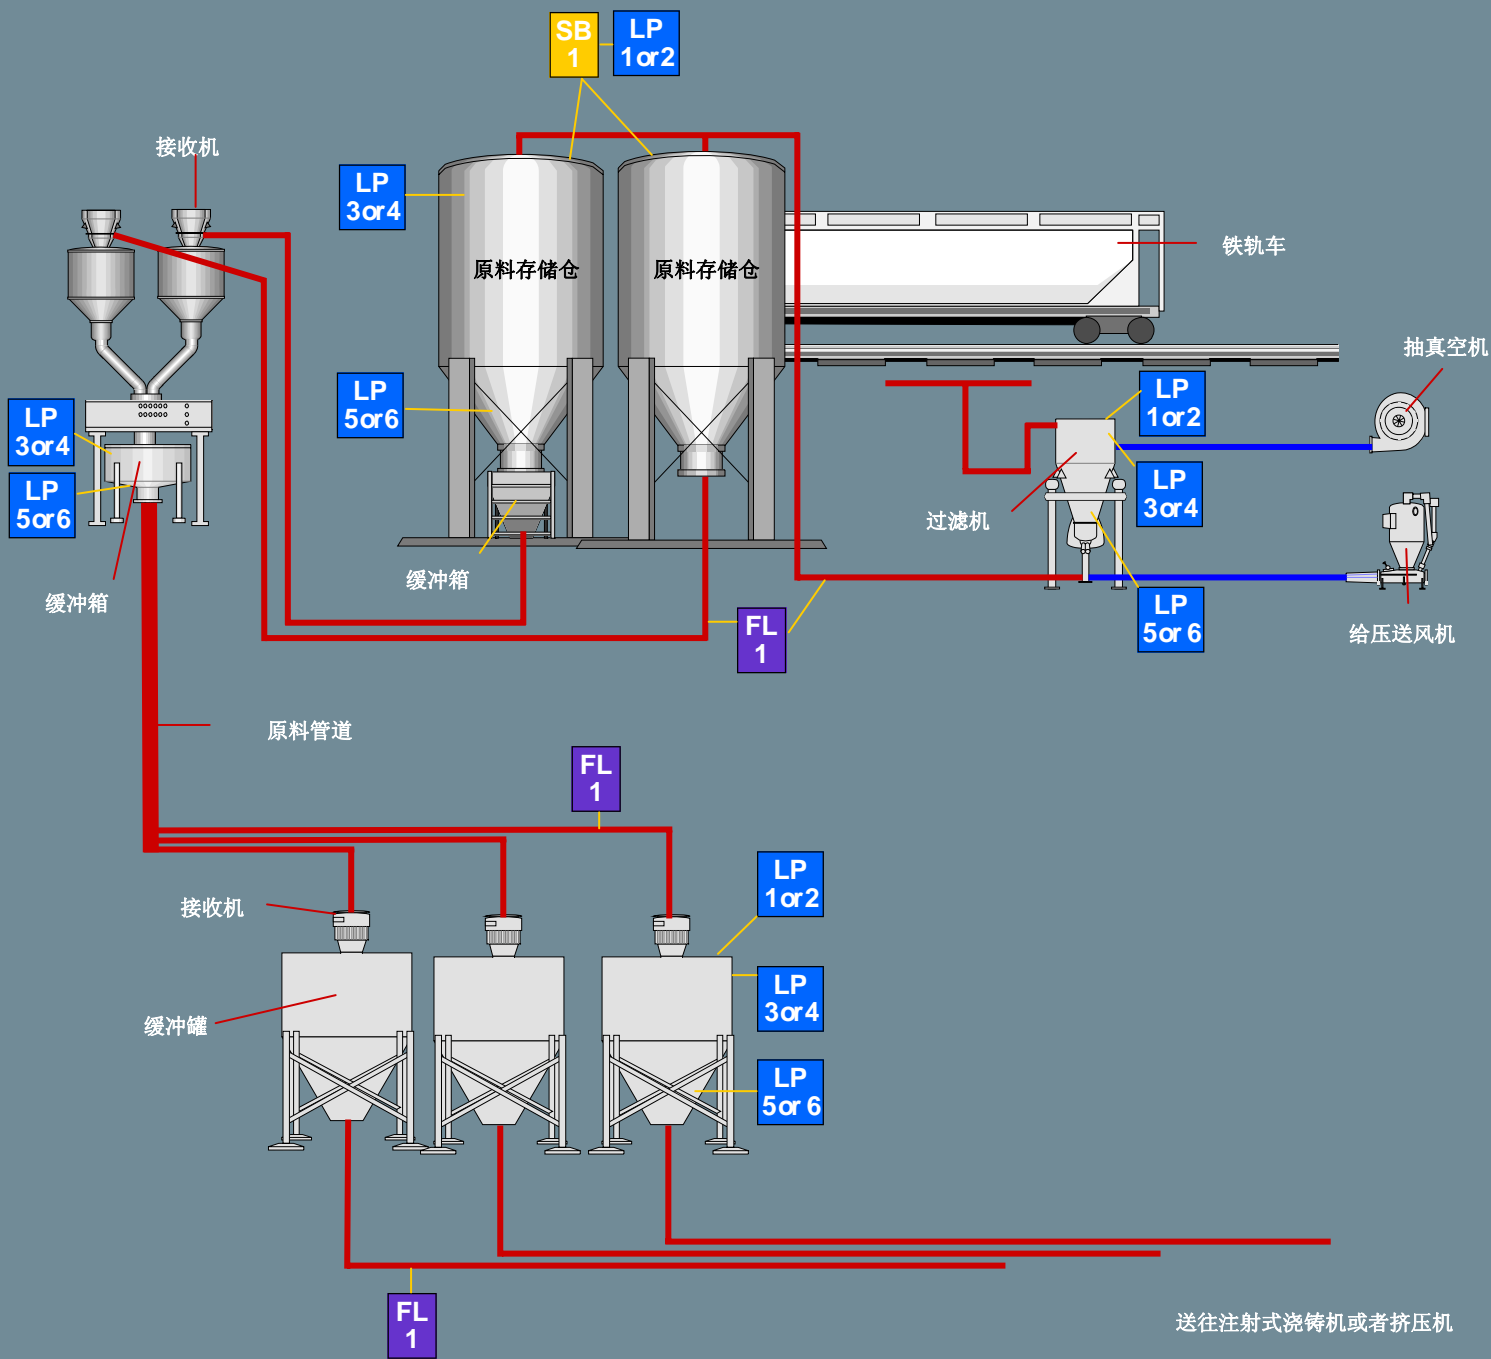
SB 1
LP 1or2
接收机
LP 3or4
原料存储仓
原料存储仓
铁轨车
抽真空机
LP 5or6
LP 1or2
LP 3or4
LP 3or4
LP 5or6
过滤机
缓冲箱
缓冲箱
LP 5or6
给压送风机
FL 1
原料管道
FL 1
LP 1or2
接收机
LP 3or4
缓冲罐
LP 5or 6
FL 1
送往注射式浇铸机或者挤压机